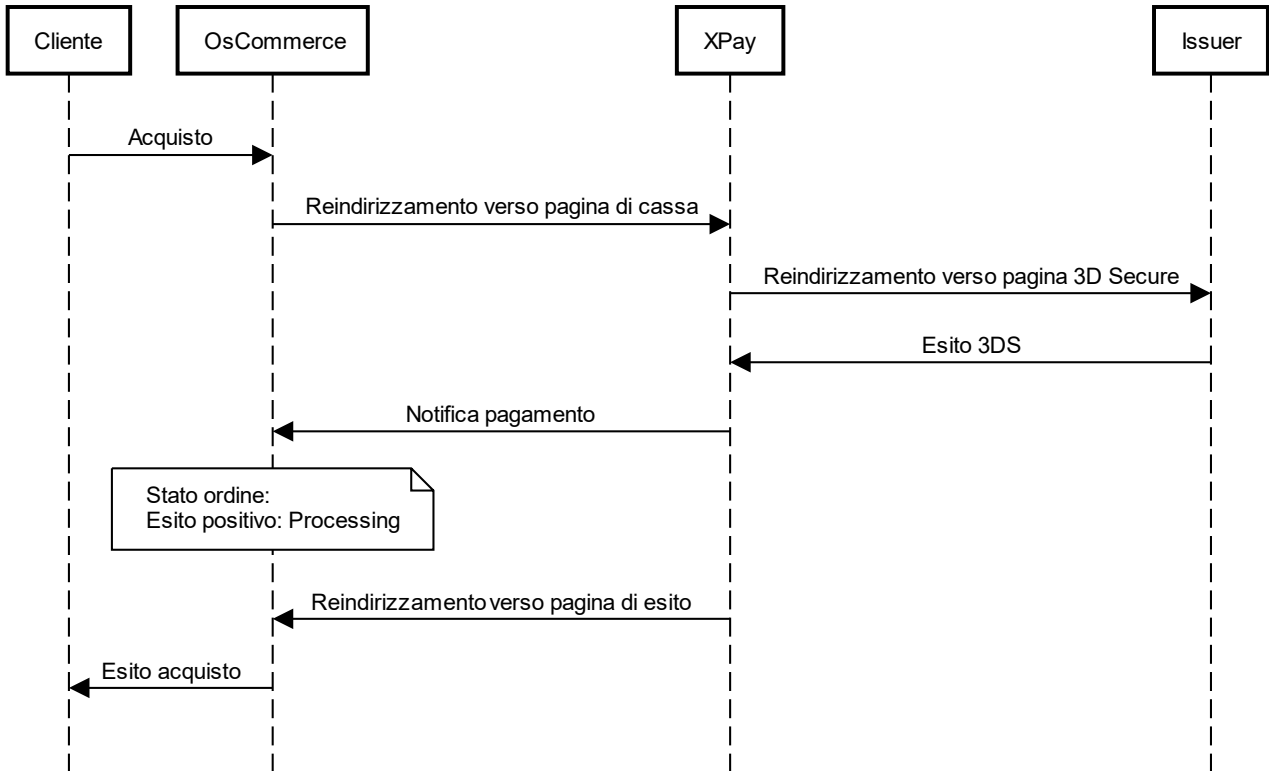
Cliente

OsCommerce

XPay

Issuer

Acquisto

Reindirizzamento verso pagina di cassa

Reindirizzamento verso pagina 3D Secure

Esito 3DS

Notifica pagamento

Stato ordine:
Esito positivo: Processing

Reindirizzamento verso pagina di esito

Esito acquisto